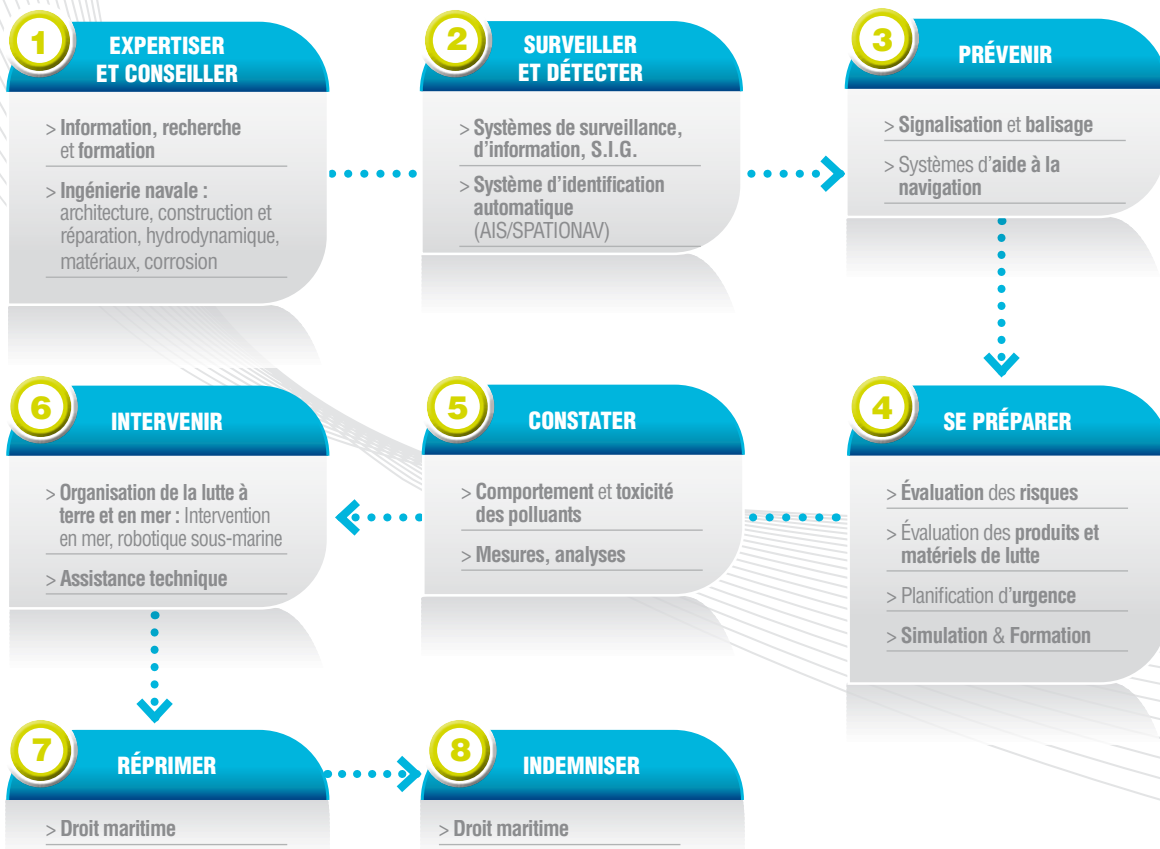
1 EXPERTISER ET CONSEILLER

> Information, recherche et formation

> Ingénierie navale : architecture, construction et réparation, hydrodynamique, matériaux, corrosion

2 SURVEILLER ET DÉTECTER

> Systèmes de surveillance, d'information, S.I.G.

> Système d'identification automatique (AIS/SPATIONAV)

3 PRÉVENIR

> Signalisation et balisage

> Systèmes d'aide à la navigation

6 INTERVENIR

> Organisation de la lutte à terre et en mer : Intervention en mer, robotique sous-marine

> Assistance technique

5 CONSTATER

> Comportement et toxicité des polluants

> Mesures, analyses

4 SE PRÉPARER

> Évaluation des risques

> Évaluation des produits et matériels de lutte

> Planification d'urgence

> Simulation & Formation

7 RÉPRIMER

> Droit maritime

8 INDEMNISER

> Droit maritime